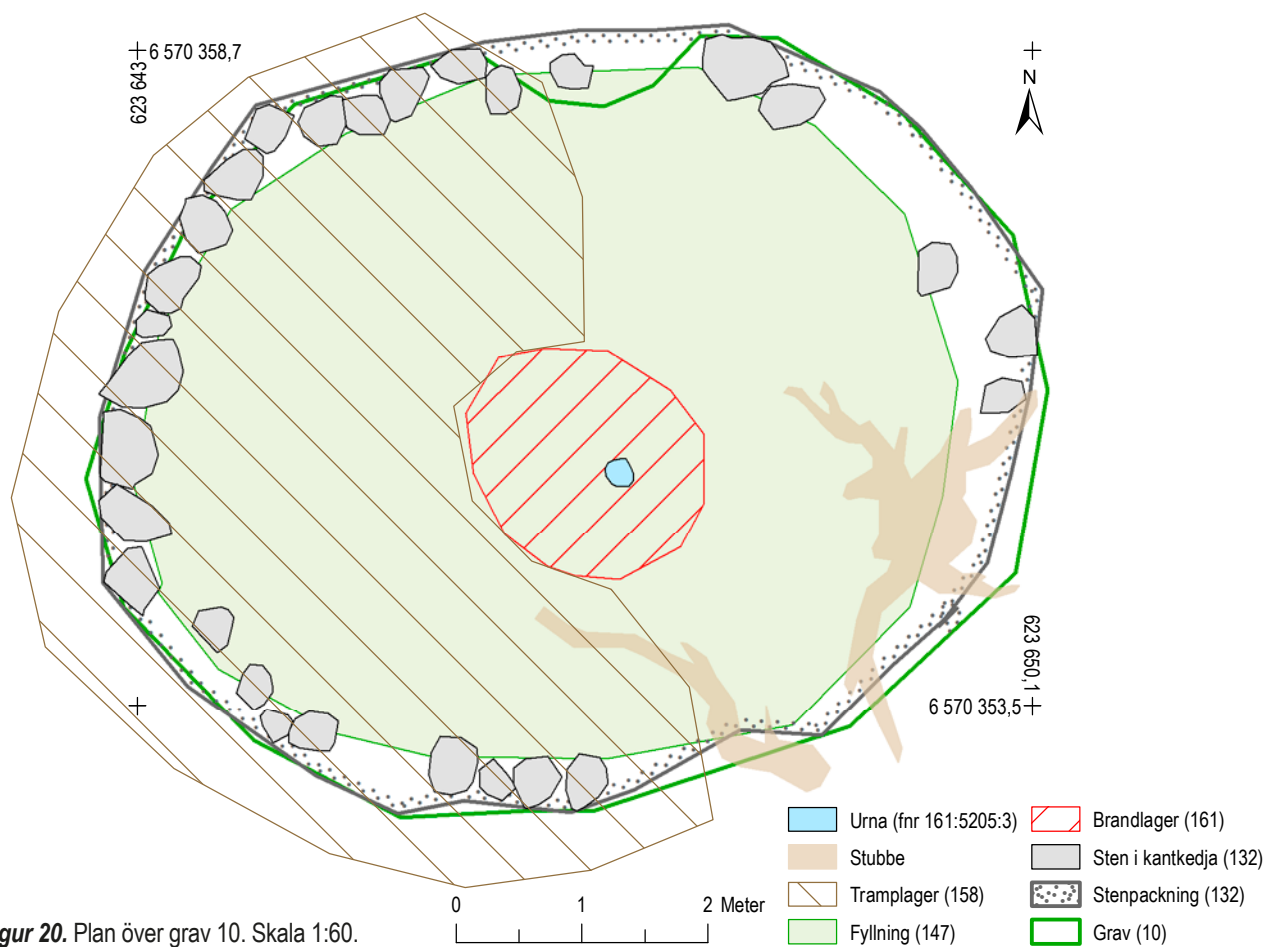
6 570 358,7
623 643
N
623 650,1
6 570 353,5

Urna (fnr 161:5205:3)
Brandlager (161)
Stubbe
Sten i kantkedja (132)
Tramplager (158)
Stenpackning (132)
Fyllning (147)
Grav (10)

0 1 2 Meter

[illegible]gur 20. Plan över grav 10. Skala 1:60.